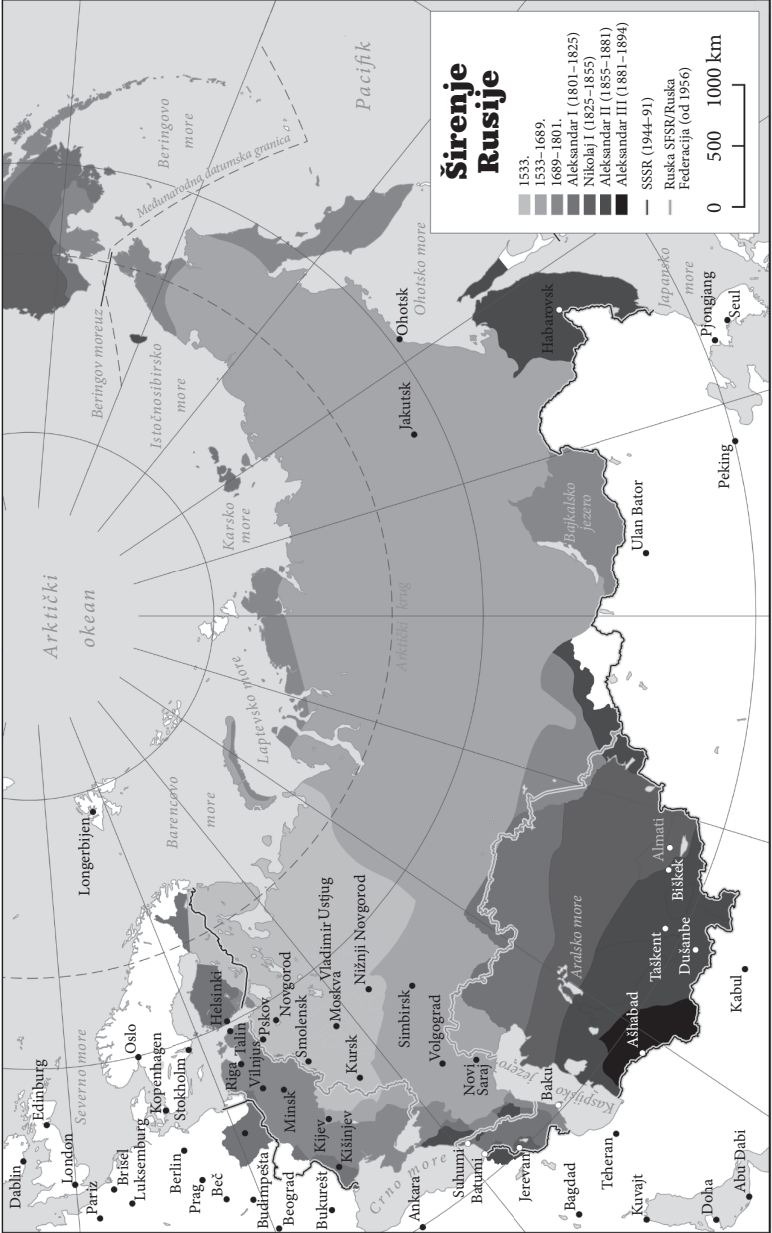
Širenje Rusije

1533.
1533–1689.
1689–1801.
Aleksandar I (1801–1825)
Nikolaj I (1825–1855)
Aleksandar II (1855–1881)
Aleksandar III (1881–1894)
SSSR (1944–91)
Ruska SFSR/Ruska Federacija (od 1956)

0 500 1000 km

Pacifik
Beringovo more
Međunarodna datumska granica
Beringov moreuz
Istočnosibirsko more
Ohotsko more
Japansko more
Ohotsk
Habarovsk
Pjongjang
Seul
Jakutsk
Peking
Ulan Bator
Bajkalsko jezero
Karsko more
Arktički okean
Arktički krug
Laptevsko more
Barencovo more
Longerbjen
Almati
Biškek
Aralsko more
Taškent
Dušanbe
Ašhabad
Kabul
Kaspijsko more
Baku
Novi Saraj
Volgograd
Simbirsk
Nižnji Novgorod
Vladimir Ustjug
Moskva
Kursk
Smolensk
Novgorod
Pskov
Helsinki
Talin
Riga
Vilnjus
Minsk
Kijev
Kišinjev
Oslo
Kopenhagen
Stokholm
Edinburg
Dablin
London
Severno more
Briselj
Luksemburg
Pariz
Berlin
Prag
Beč
Budimpešta
Beograd
Bukurešt
Crno more
Ankara
Suhumi
Batumi
Jerevan
Bagdad
Teheran
Kuvajt
Doha
Abu Dabi